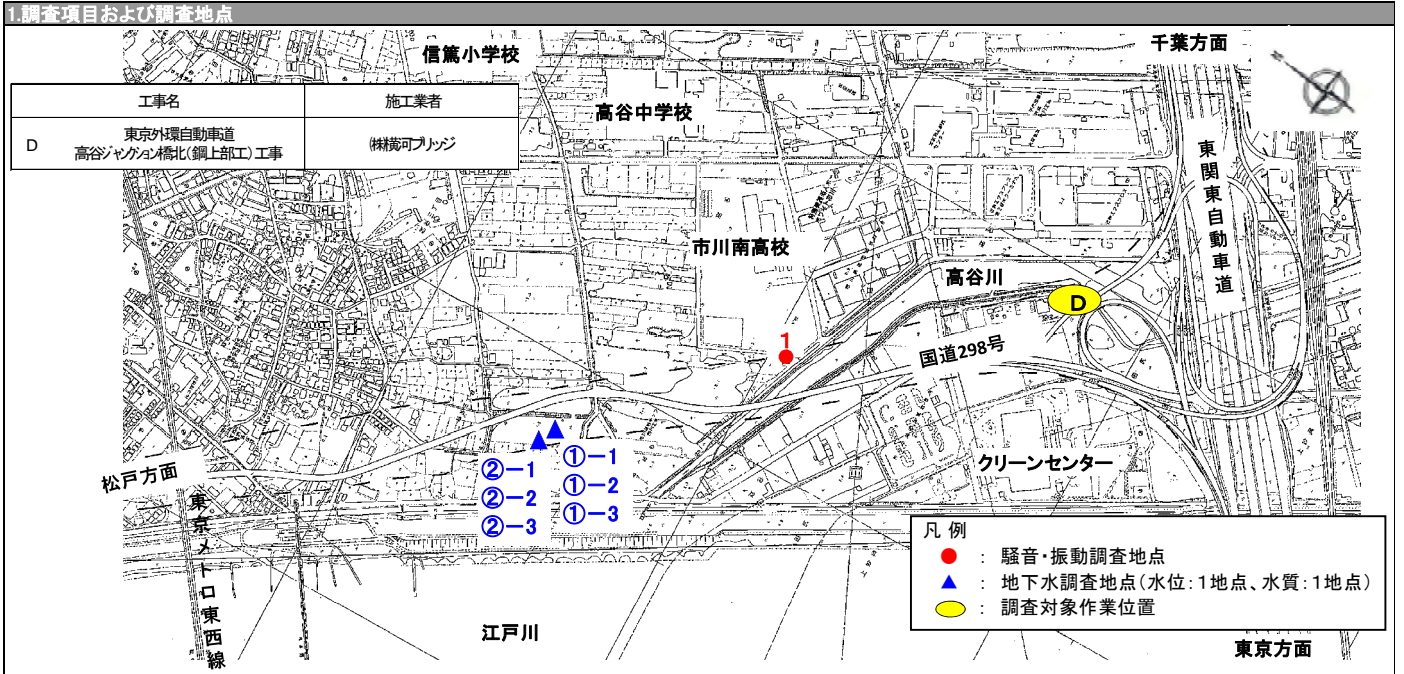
1.調査項目および調査地点

| | 工事名 | 施工業者 |
|---|---|---|
| D | 東京外環自動車道 高谷ジャンクション橋北(鋼上部工)工事 | ㈱横河ブリッジ |

信篤小学校

千葉方面

高谷中学校

東関東自動車道

市川南高校

高谷川

D

1

国道298号

クリーンセンター

松戸方面

②−1
②−2
②−3

①−1
①−2
①−3

東京メトロ東西線

凡 例
● : 騒音・振動調査地点
▲ : 地下水調査地点(水位:1地点、水質:1地点)
⬭ : 調査対象作業位置

江戸川

東京方面